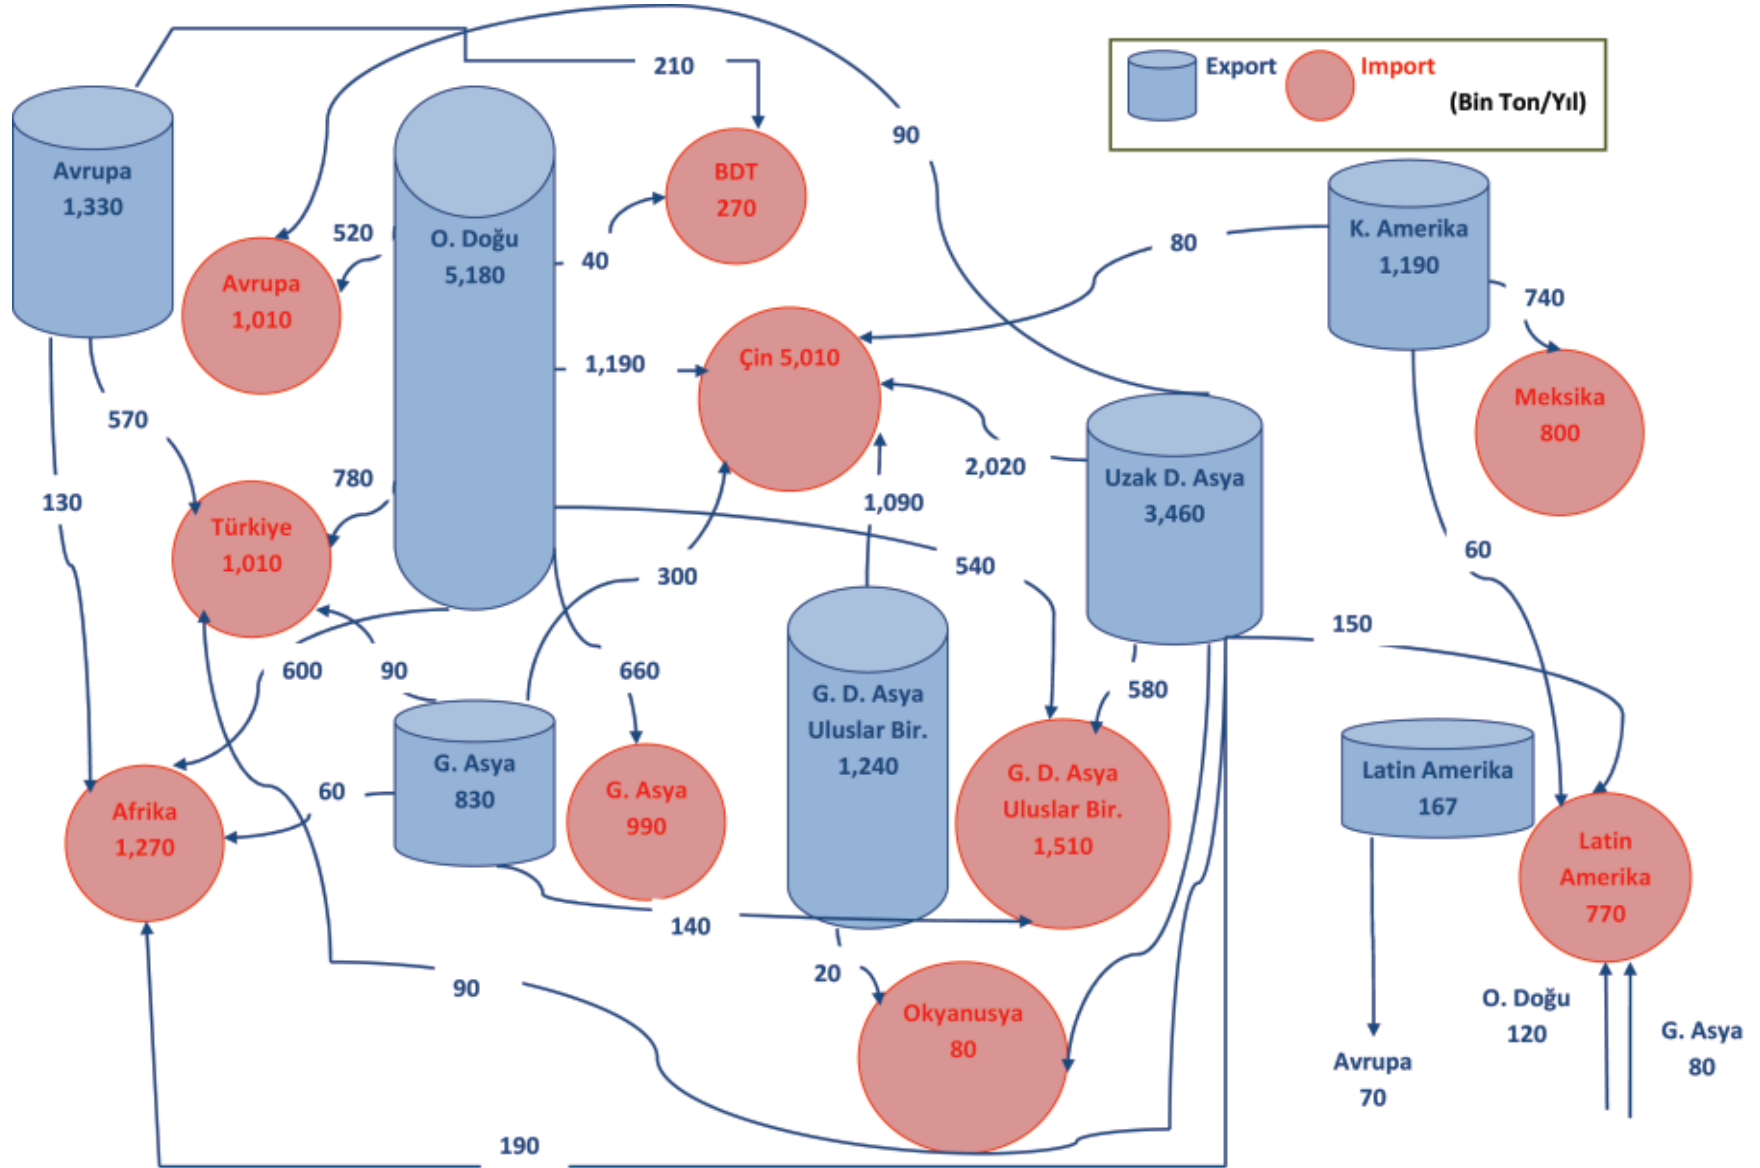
Export
Import
(Bin Ton/Yıl)

Avrupa 1,330
O. Doğu 5,180
BDT 270
Avrupa 1,010
Çin 5,010
K. Amerika 1,190
Meksika 800
Uzak D. Asya 3,460
Türkiye 1,010
G. D. Asya Uluslar Bir. 1,240
G. D. Asya Uluslar Bir. 1,510
G. Asya 830
G. Asya 990
Afrika 1,270
Latin Amerika 167
Latin Amerika 770
Okyanusya 80

210
90
520
40
80
740
1,190
570
130
780
2,020
1,090
540
300
60
150
600
90
660
580
60
140
20
90
190
Avrupa 70
O. Doğu 120
G. Asya 80